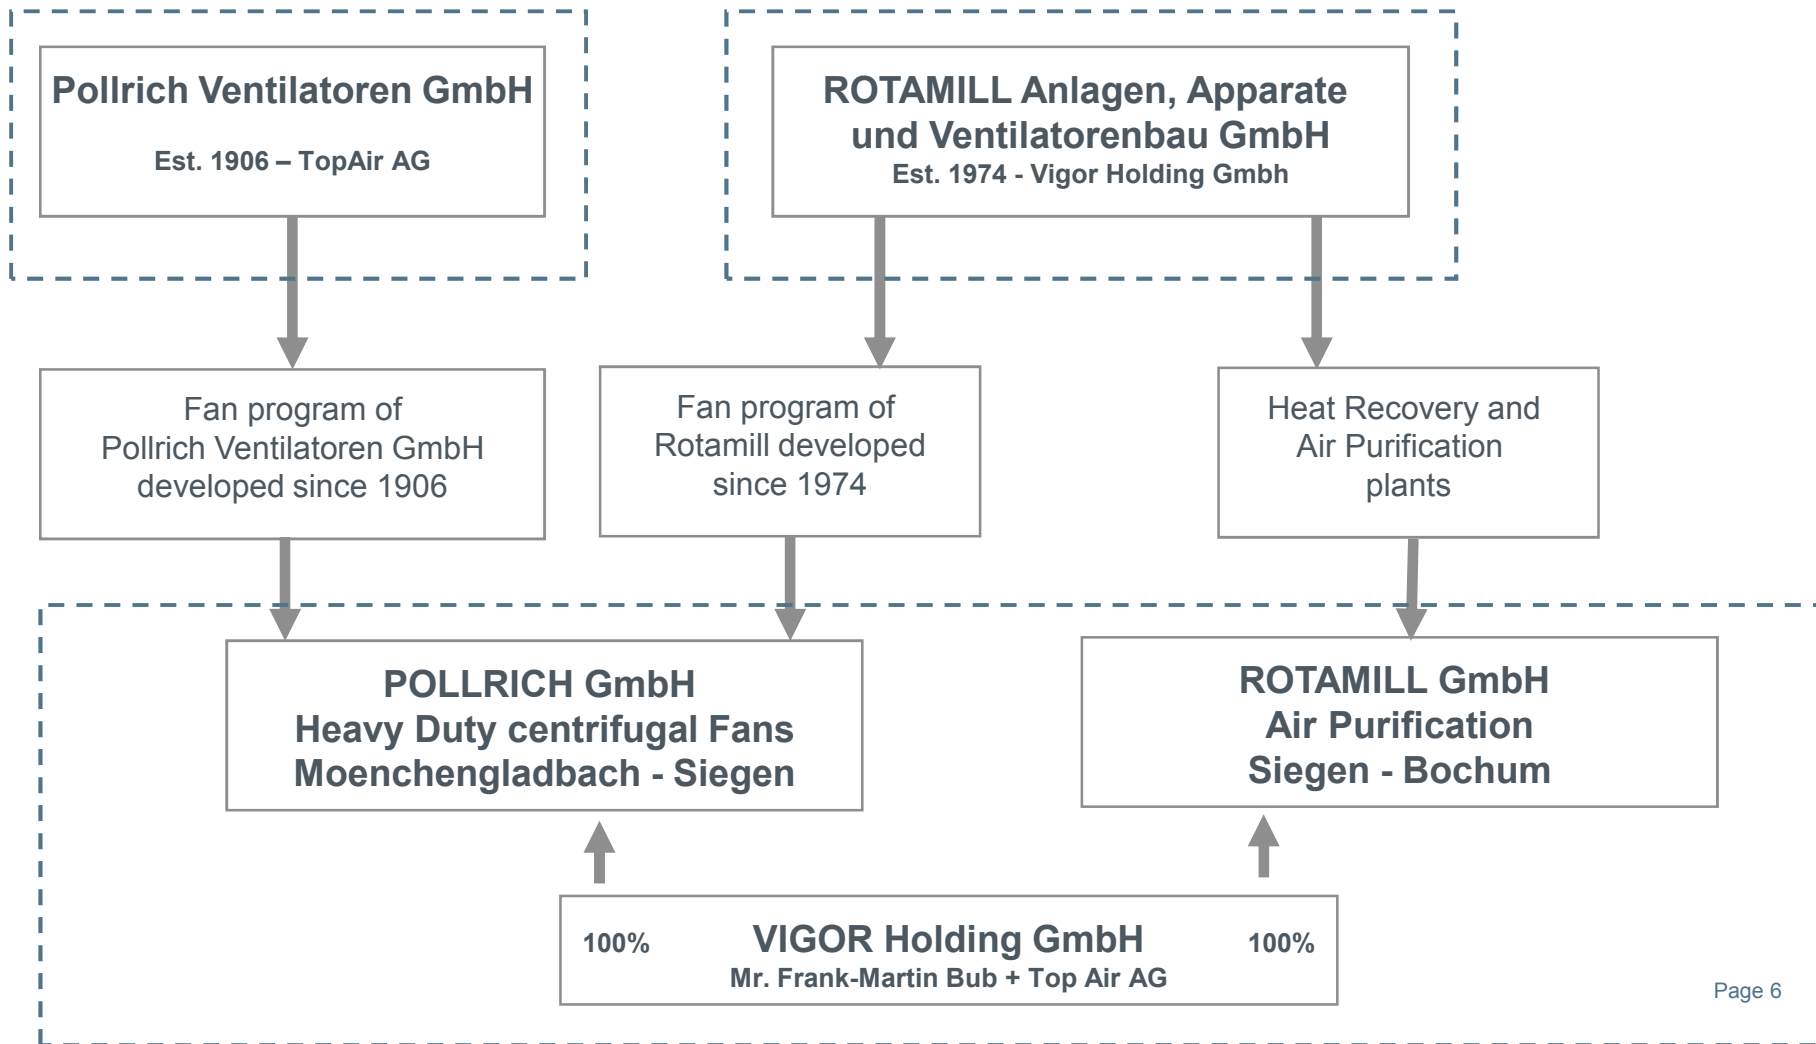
Pollrich Ventilatoren GmbH

Est. 1906 – TopAir AG

ROTAMILL Anlagen, Apparate und Ventilatorenbau GmbH

Est. 1974 - Vigor Holding Gmbh

Fan program of Pollrich Ventilatoren GmbH developed since 1906

Fan program of Rotamill developed since 1974

Heat Recovery and Air Purification plants

POLLRICH GmbH
Heavy Duty centrifugal Fans
Moenchengladbach - Siegen

ROTAMILL GmbH
Air Purification
Siegen - Bochum

100%

VIGOR Holding GmbH
Mr. Frank-Martin Bub + Top Air AG

100%

Page 6